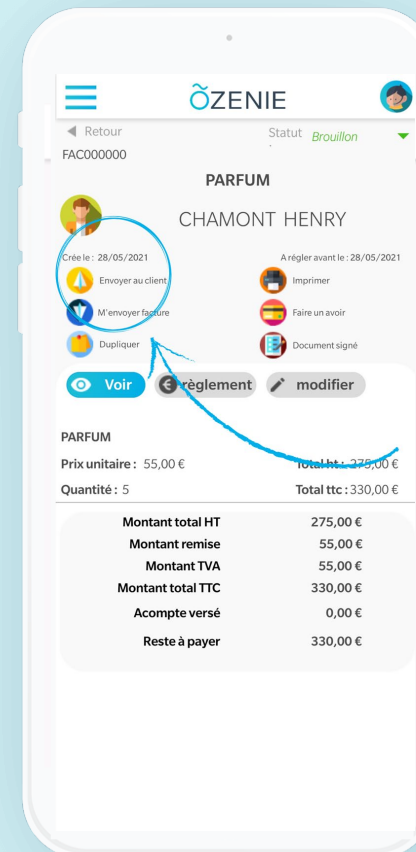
ÕZENIE

◀ Retour
Statut Brouillon
FAC000000

PARFUM

CHAMONT HENRY

Crée le : 28/05/2021
A régler avant le : 28/05/2021

Envoyer au client
Imprimer
M'envoyer facture
Faire un avoir
Dupliquer
Document signé

Voir
règlement
modifier

PARFUM
Prix unitaire : 55,00 €
Total ht : 275,00 €
Quantité : 5
Total ttc : 330,00 €

| | |
|---|---|
| Montant total HT | 275,00 € |
| Montant remise | 55,00 € |
| Montant TVA | 55,00 € |
| Montant total TTC | 330,00 € |
| Acompte versé | 0,00 € |
| Reste à payer | 330,00 € |